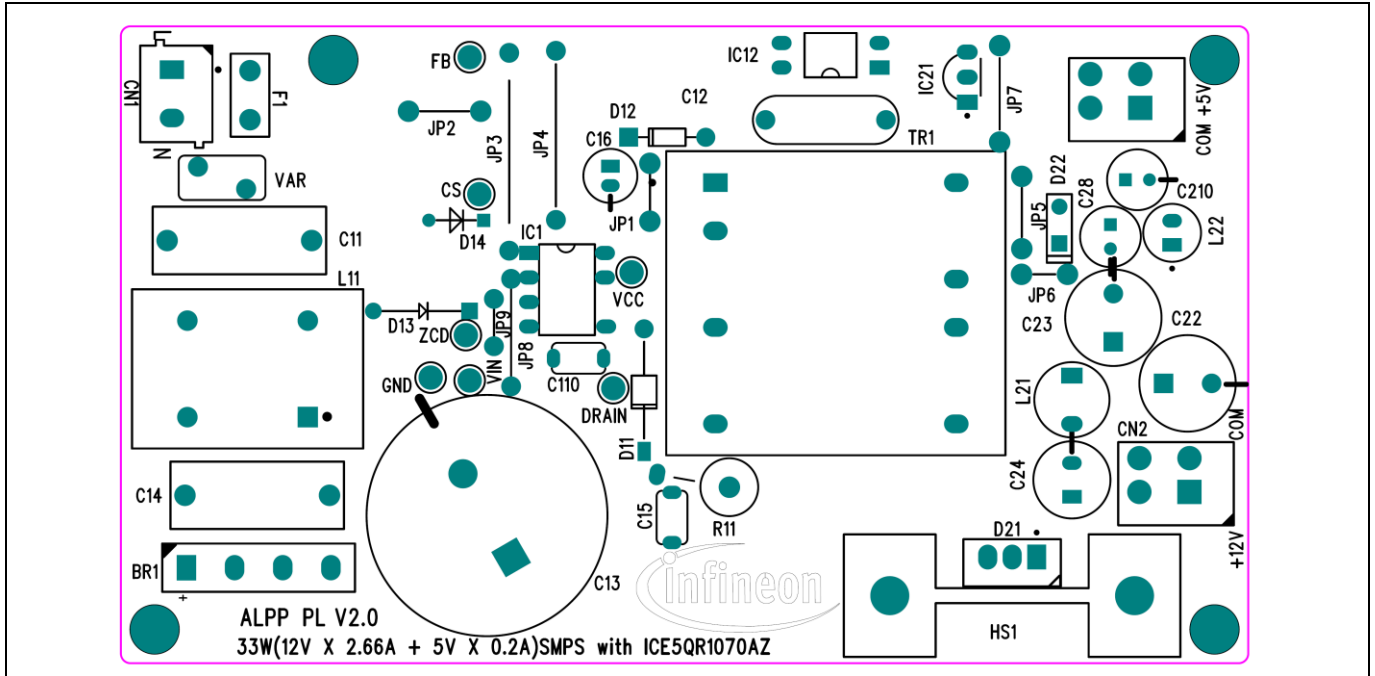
CN1
N
F1
VAR
C11
L11
C14
BR1
+
FB
JP2
JP3
JP4
CS
D14
IC1
D13
ZCD
JP9
JP8
GND
VIN
VCC
C110
DRAIN
D11
C13
C15
R11
D12
C12
C16
JP1
IC12
TR1
IC21
JP7
COM +5V
D22
C28
C210
L22
JP5
JP6
C23
C22
L21
C24
CN2
COM
+12V
D21
HS1
infineon
ALPP PL V2.0
33W(12V X 2.66A + 5V X 0.2A)SMPS with ICE5QR1070AZ